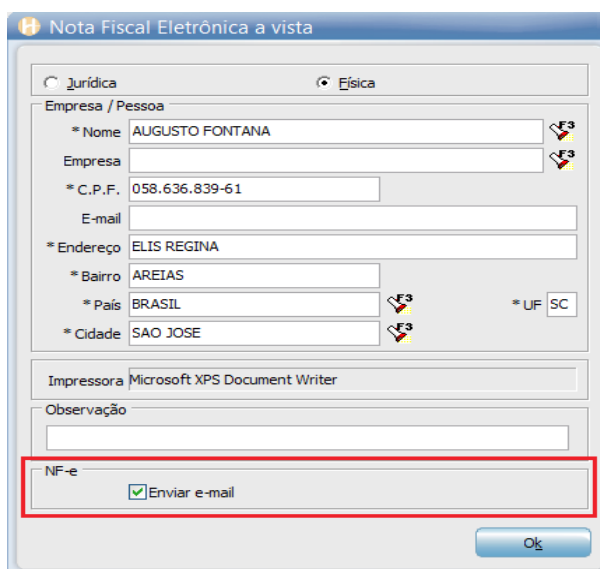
Nota Fiscal Eletrônica a vista

Jurídica

Física

Empresa / Pessoa

* Nome AUGUSTO FONTANA

F3

Empresa

F3

* C.P.F. 058.636.839-61

E-mail

* Endereço ELIS REGINA

* Bairro AREIAS

* País BRASIL

F3

* UF SC

* Cidade SAO JOSE

F3

Impressora Microsoft XPS Document Writer

Observação

NF-e

Enviar e-mail

Ok